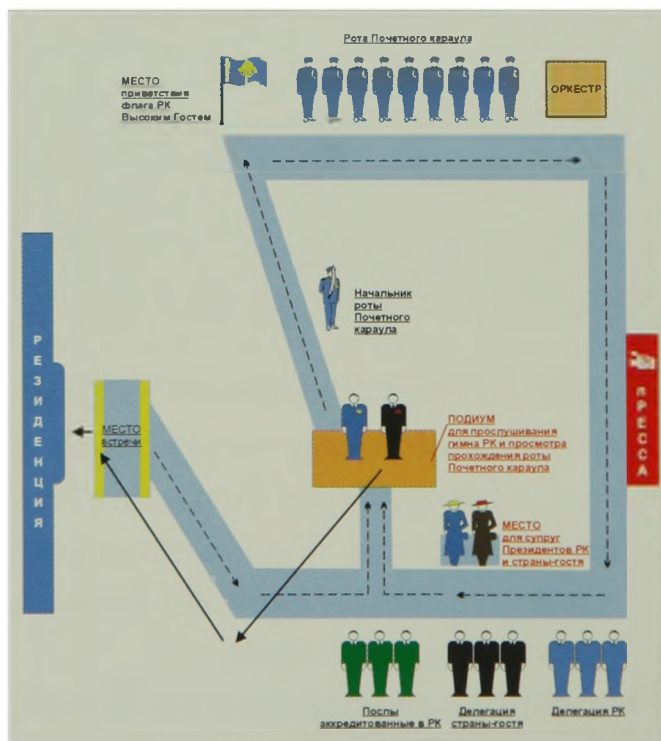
Рота Почетного караула

МЕСТО приветствия флага РК Высоким Гостем

ОРКЕСТР

Начальник роты Почетного караула

Р Е З И Д Е Н Ц И Я

МЕСТО встречи

ПОДИУМ для прослушивания гимна РК и просмотра прохождения роты Почетного караула

П Р Е С С А

МЕСТО для супруг Президентов РК и страны-гостя

Послы аккредитованные в РК

Делегация страны-гостя

Делегация РК